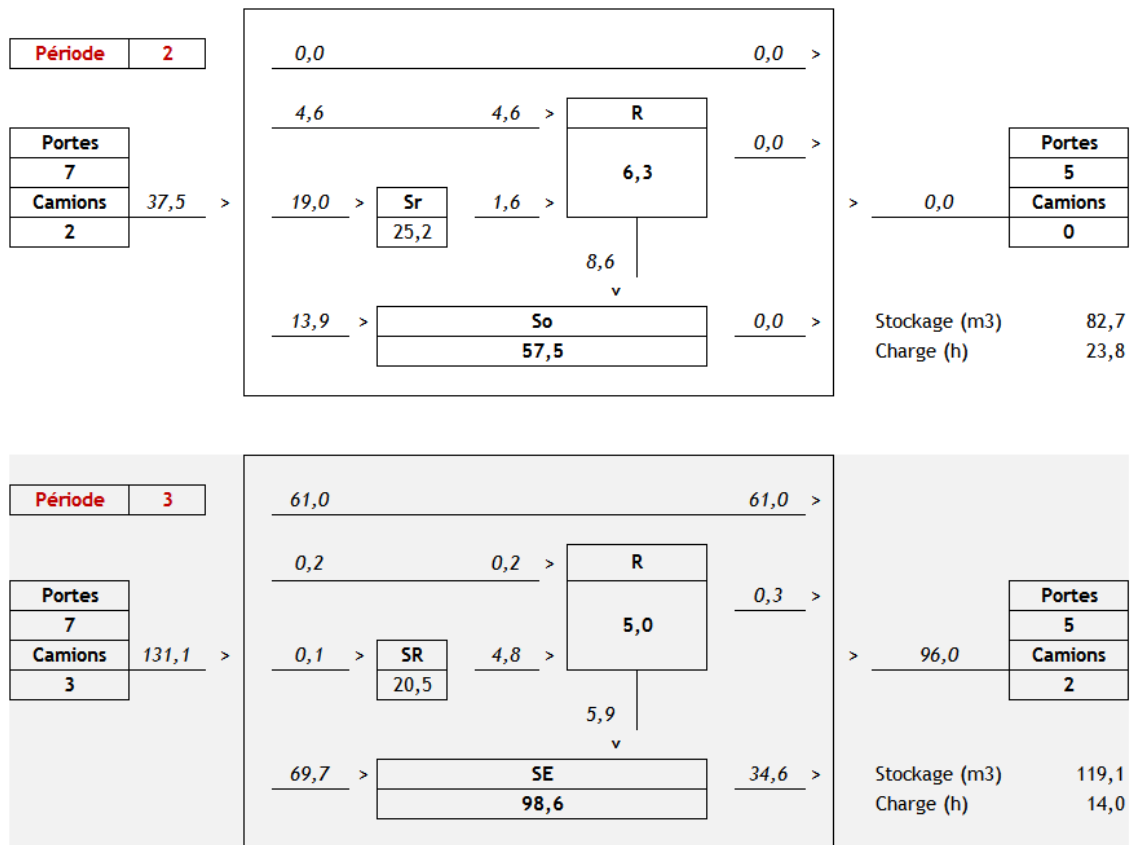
| Période | 2 |
|---|---|

0,0 0,0 >

4,6 4,6 >

| R |
|---|
| 6,3 |

0,0 >

| Portes |
|---|
| 7 |
| Camions |
| 2 |

37,5 >

19,0 >

| Sr |
|---|
| 25,2 |

1,6 >

> 0,0

| Portes |
|---|
| 5 |
| Camions |
| 0 |

8,6
v

13,9 >

| So |
|---|
| 57,5 |

0,0 >

Stockage (m3) 82,7
Charge (h) 23,8

| Période | 3 |
|---|---|

61,0 61,0 >

0,2 0,2 >

| R |
|---|
| 5,0 |

0,3 >

| Portes |
|---|
| 7 |
| Camions |
| 3 |

131,1 >

0,1 >

| SR |
|---|
| 20,5 |

4,8 >

> 96,0

| Portes |
|---|
| 5 |
| Camions |
| 2 |

5,9
v

69,7 >

| SE |
|---|
| 98,6 |

34,6 >

Stockage (m3) 119,1
Charge (h) 14,0